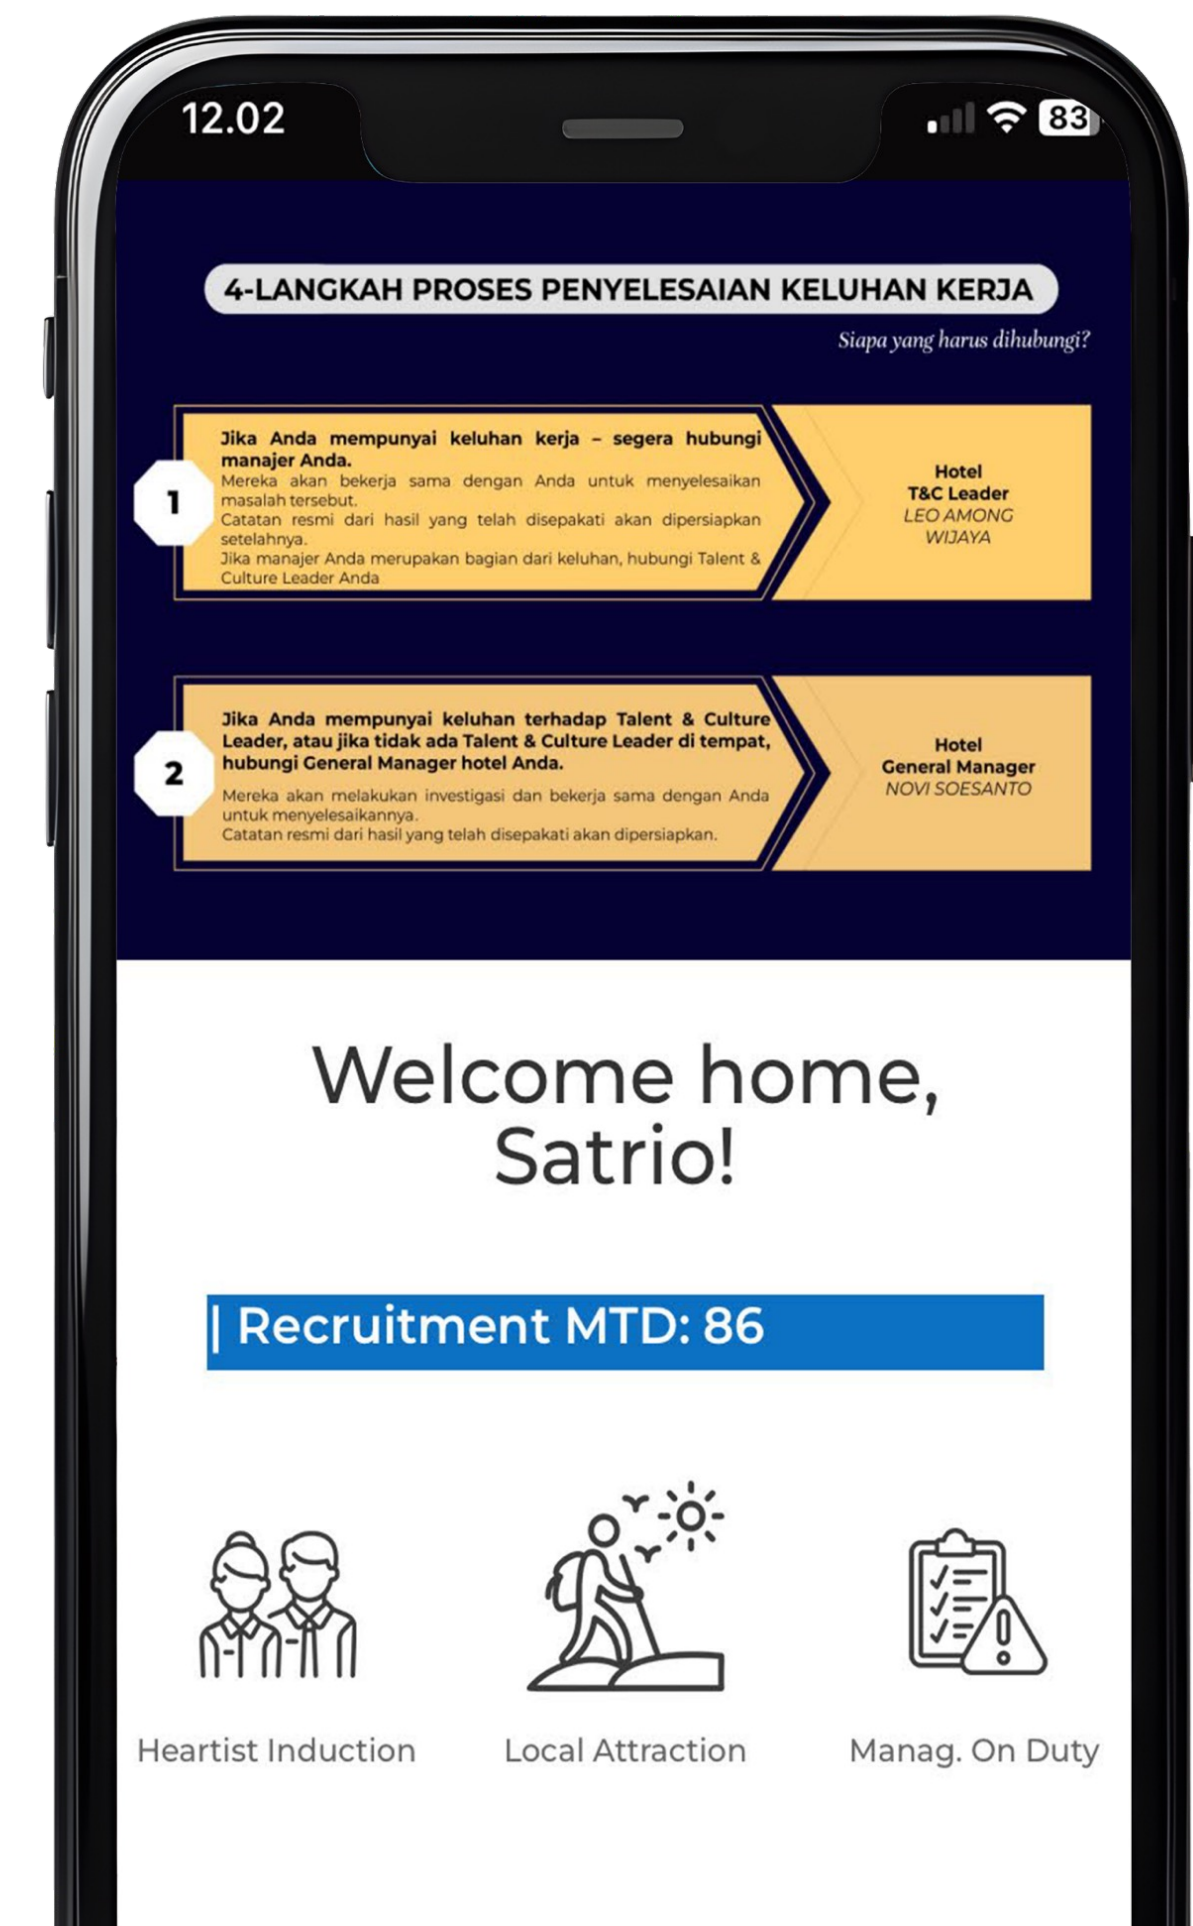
12.02

83

4-LANGKAH PROSES PENYELESAIAN KELUHAN KERJA

Siapa yang harus dihubungi?

1

Jika Anda mempunyai keluhan kerja – segera hubungi manajer Anda.
Mereka akan bekerja sama dengan Anda untuk menyelesaikan masalah tersebut.
Catatan resmi dari hasil yang telah disepakati akan dipersiapkan setelahnya.
Jika manajer Anda merupakan bagian dari keluhan, hubungi Talent & Culture Leader Anda

Hotel
T&C Leader
LEO AMONG WIJAYA

2

Jika Anda mempunyai keluhan terhadap Talent & Culture Leader, atau jika tidak ada Talent & Culture Leader di tempat, hubungi General Manager hotel Anda.
Mereka akan melakukan investigasi dan bekerja sama dengan Anda untuk menyelesaikannya.
Catatan resmi dari hasil yang telah disepakati akan dipersiapkan.

Hotel
General Manager
NOVI SOESANTO

Welcome home, Satrio!

| Recruitment MTD: 86

Heartist Induction

Local Attraction

Manag. On Duty